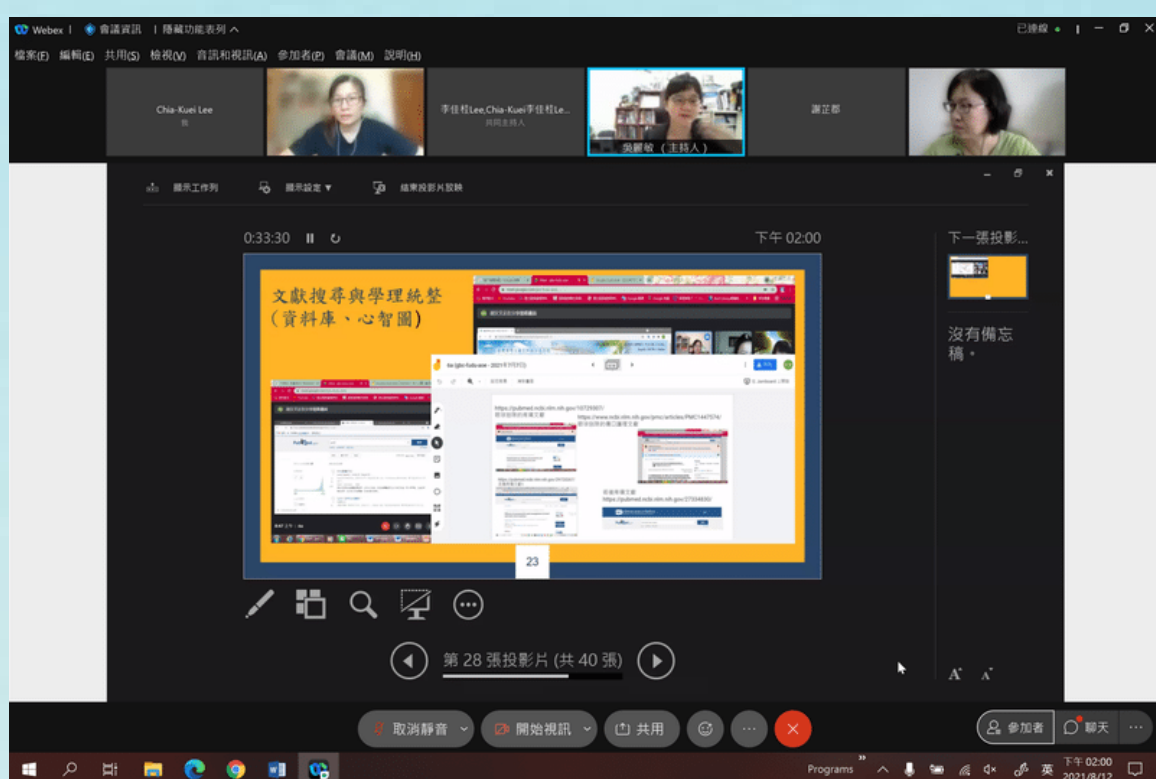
Webex | 會議資訊 | 隱藏功能表列 ^
已連線 •
檔案(F) 編輯(E) 共用(S) 檢視(V) 音訊和視訊(A) 參加者(P) 會議(M) 說明(H)

Chia-Kuei Lee
我

李佳桂Lee,Chia-Kuei李佳桂Le...
共同主持人

吳麗敏（主持人）

謝芷郡

顯示工作列
顯示設定 ▾
結束投影片放映

0:33:30
下午 02:00

下一張投影...

沒有備忘稿。

文獻搜尋與學理統整
(資料庫、心智圖)

https://pubmed.ncbi.nlm.nih.gov/10729567/
https://www.ncbi.nlm.nih.gov/pmc/articles/PMC1447574/
https://pubmed.ncbi.nlm.nih.gov/27034830/

23

第 28 張投影片 (共 40 張)

取消靜音
開始視訊
共用
參加者
聊天

Programs
下午 02:00
2021/8/12